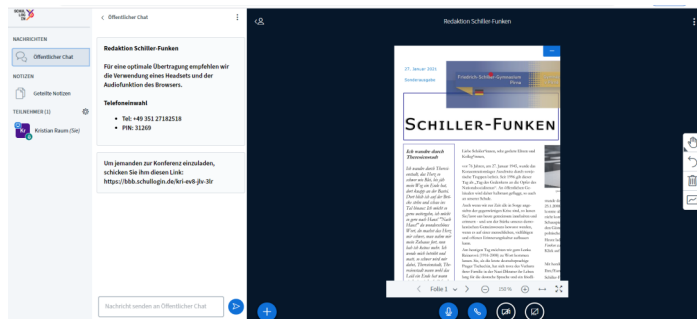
NACHRICHTEN

Öffentlicher Chat

NOTIZEN

Geteilte Notizen

TEILNEHMER (1)

KR Kristian Raum (Sie)

< Öffentlicher Chat

Redaktion Schiller-Funken

Für eine optimale Übertragung empfehlen wir die Verwendung eines Headsets und der Audiofunktion des Browsers.

Telefoneinwahl

- Tel: +49 351 27182518
- PIN: 31269

Um jemanden zur Konferenz einzuladen, schicken Sie ihnen diesen Link: https://bbb.schullogin.de/kri-ev8-jlv-3lr

Nachricht senden an Öffentlicher Chat

Redaktion Schiller-Funken

27. Januar 2021

Sonderausgabe

Friedrich-Schiller-Gymnasium Pirna

SCHILLER-FUNKEN

Ich wandre durch Theresienstadt

Liebe Schülerinnen, sehr geehrte Eltern und Kollegʼinnen,

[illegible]

Folie 1 250%